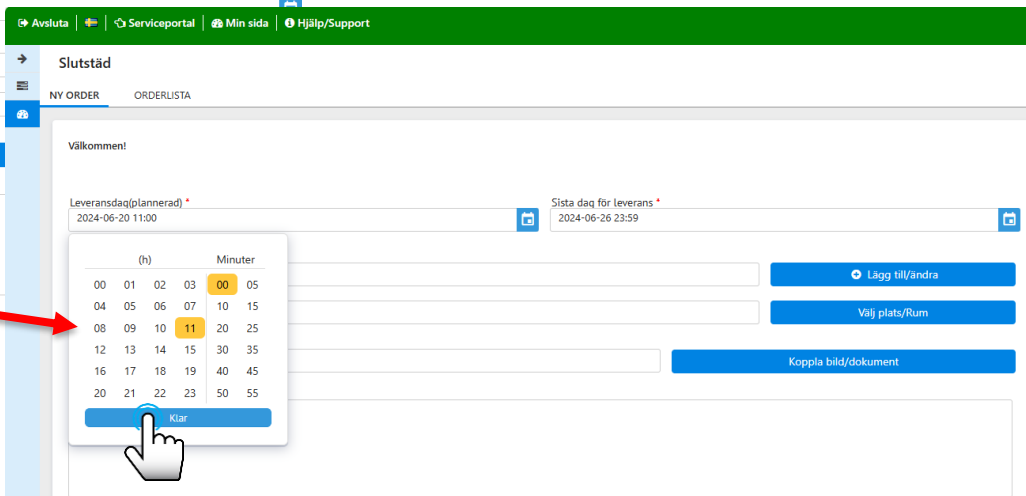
Avsluta | Serviceportal | Min sida | Hjälp/Support

Slutstäd

NY ORDER ORDERLISTA

Välkommen!

Leveransdag(plannerad) *
2024-06-20 11:00

Sista dag för leverans *
2024-06-26 23:59

| (h) | | | | Minuter | |
|---|---|---|---|---|---|
| 00 | 01 | 02 | 03 | 00 | 05 |
| 04 | 05 | 06 | 07 | 10 | 15 |
| 08 | 09 | 10 | 11 | 20 | 25 |
| 12 | 13 | 14 | 15 | 30 | 35 |
| 16 | 17 | 18 | 19 | 40 | 45 |
| 20 | 21 | 22 | 23 | 50 | 55 |

Klar

Lägg till/ändra

Välj plats/Rum

Koppla bild/dokument